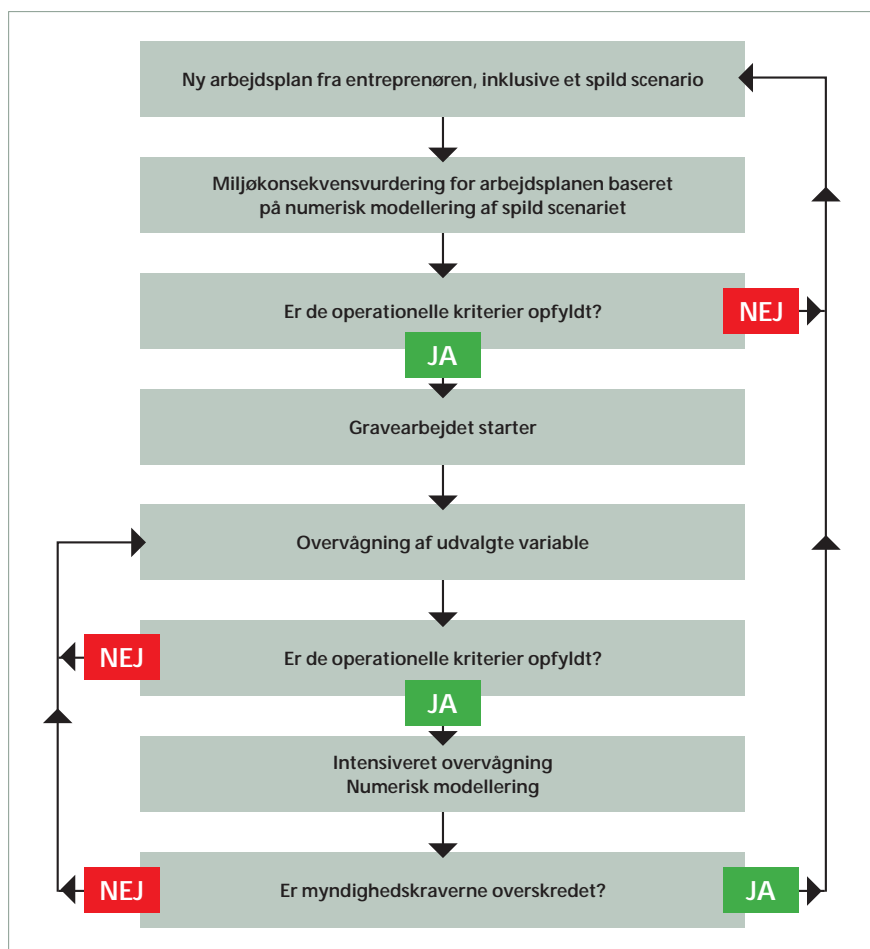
Ny arbejdsplan fra entreprenøren, inklusive et spild scenario

Miljøkonsekvensvurdering for arbejdsplanen baseret på numerisk modellering af spild scenariet

Er de operationelle kriterier opfyldt?

NEJ

JA

Gravearbejdet starter

Overvågning af udvalgte variable

NEJ

Er de operationelle kriterier opfyldt?

JA

Intensiveret overvågning
Numerisk modellering

NEJ

Er myndighedskraverne overskredet?

JA